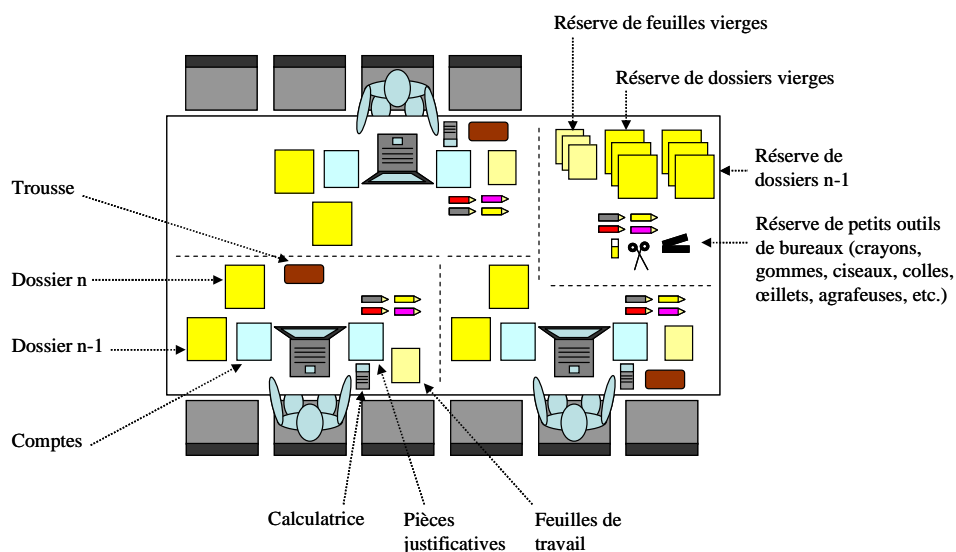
Réserve de feuilles vierges

Réserve de dossiers vierges

Réserve de dossiers n-1

Trousse

Réserve de petits outils de bureaux (crayons, gommes, ciseaux, colles, œillets, agrafeuses, etc.)

Dossier n

Dossier n-1

Comptes

Calculatrice

Pièces justificatives

Feuilles de travail